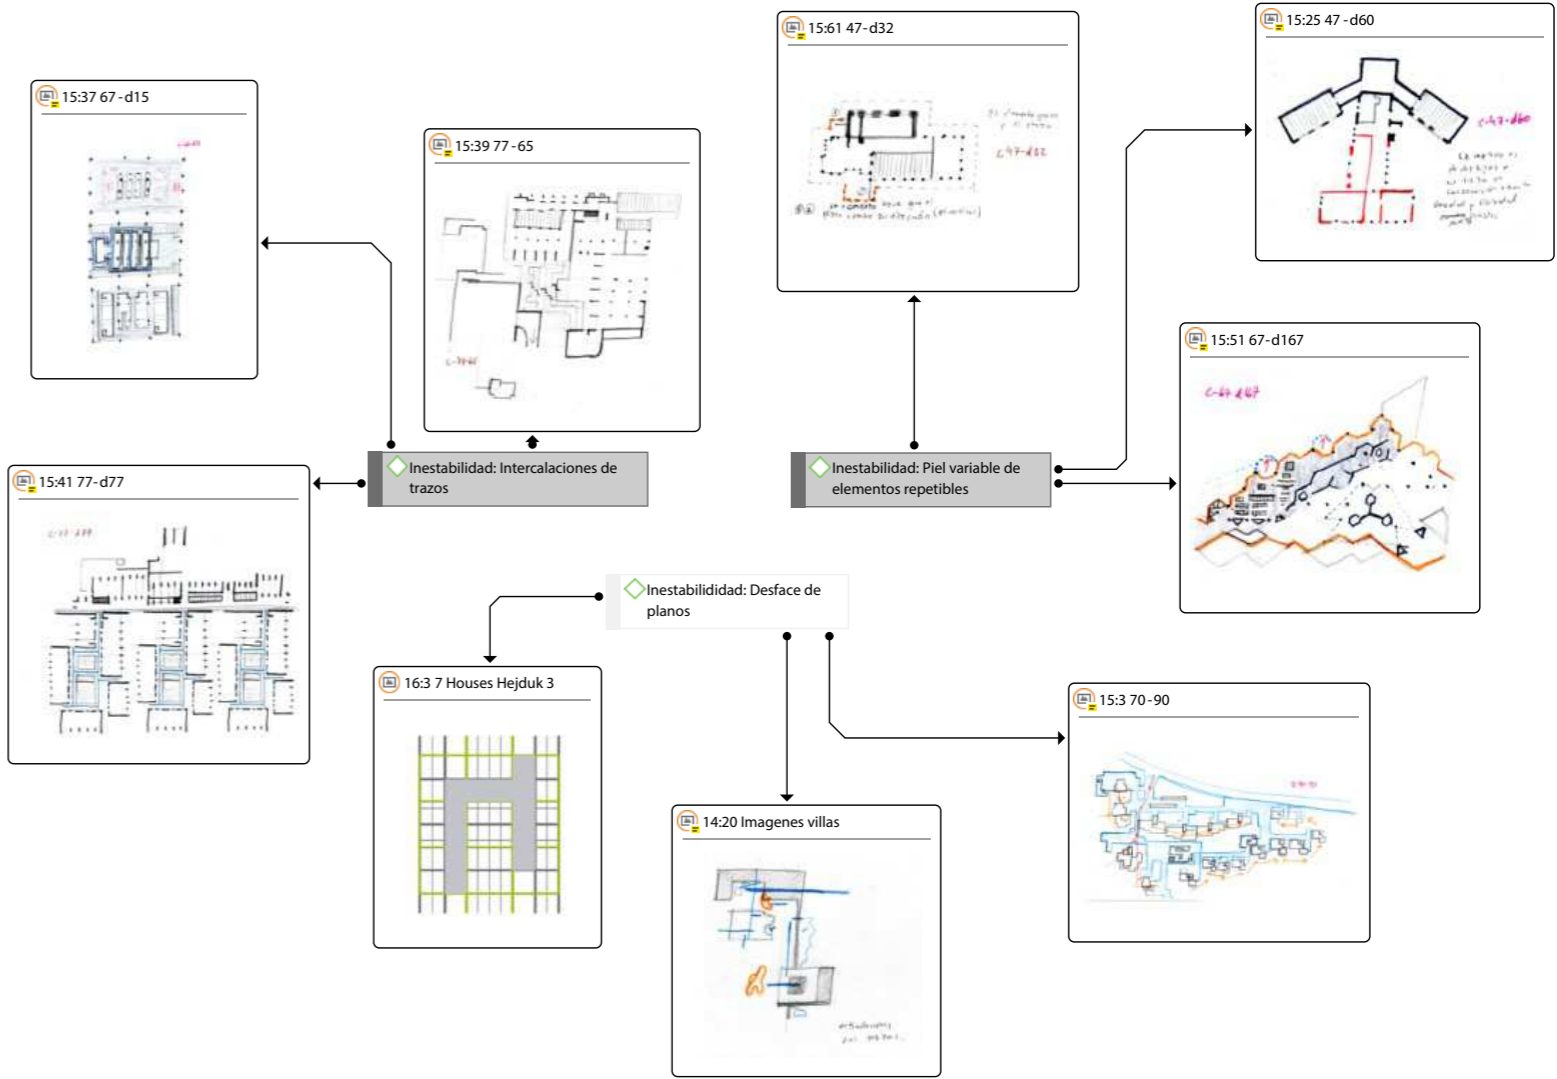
15:61 47-d32

15:25 47 -d60

15:37 67 -d15

15:39 77 -65

15:51 67-d167

15:41 77-d77

Inestabilidad: Intercalaciones de trazos

Inestabilidad: Piel variable de elementos repetibles

Inestabilididad: Desface de planos

16:3 7 Houses Hejduk 3

15:3 70 -90

14:20 Imagenes villas

c-47-d32

c-47-d60

C-67-d167